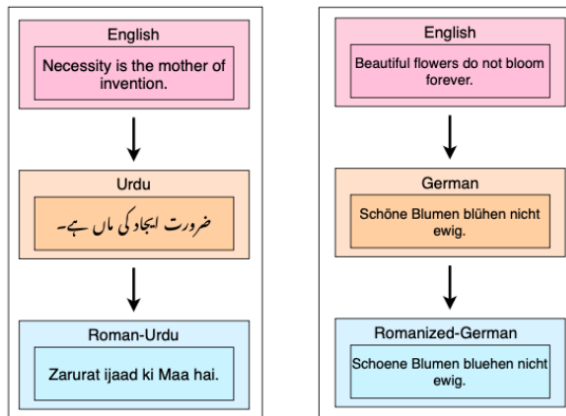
English

Necessity is the mother of invention.

Urdu

ضرورت ایجاد کی ماں ہے۔

Roman-Urdu

Zarurat ijaad ki Maa hai.

English

Beautiful flowers do not bloom forever.

German

Schöne Blumen blühen nicht ewig.

Romanized-German

Schoene Blumen bluehen nicht ewig.